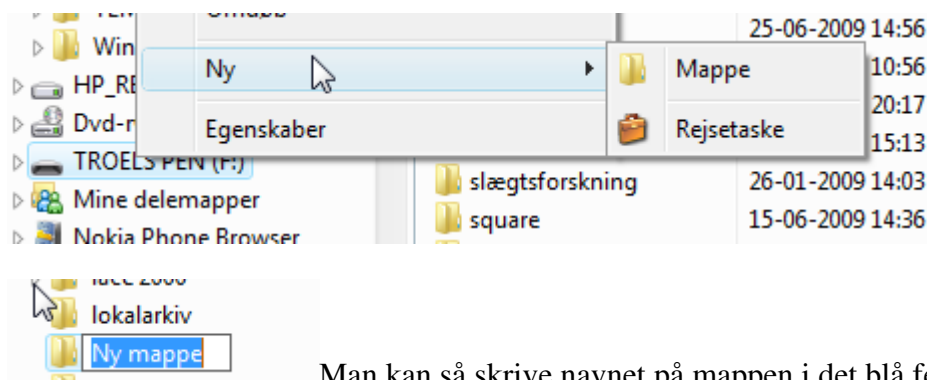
Win
HP_RE
Dvd-r
TROELS PEN (F:)
Mine delemapper
Nokia Phone Browser
Ny
Egenskaber
Mappe
Rejsetaske
25-06-2009 14:56
10:56
20:17
15:13
slægtsforskning 26-01-2009 14:03
square 15-06-2009 14:36

lokalarkiv
Ny mappe

Man kan så skrive navnet på mappen i det blå fe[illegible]